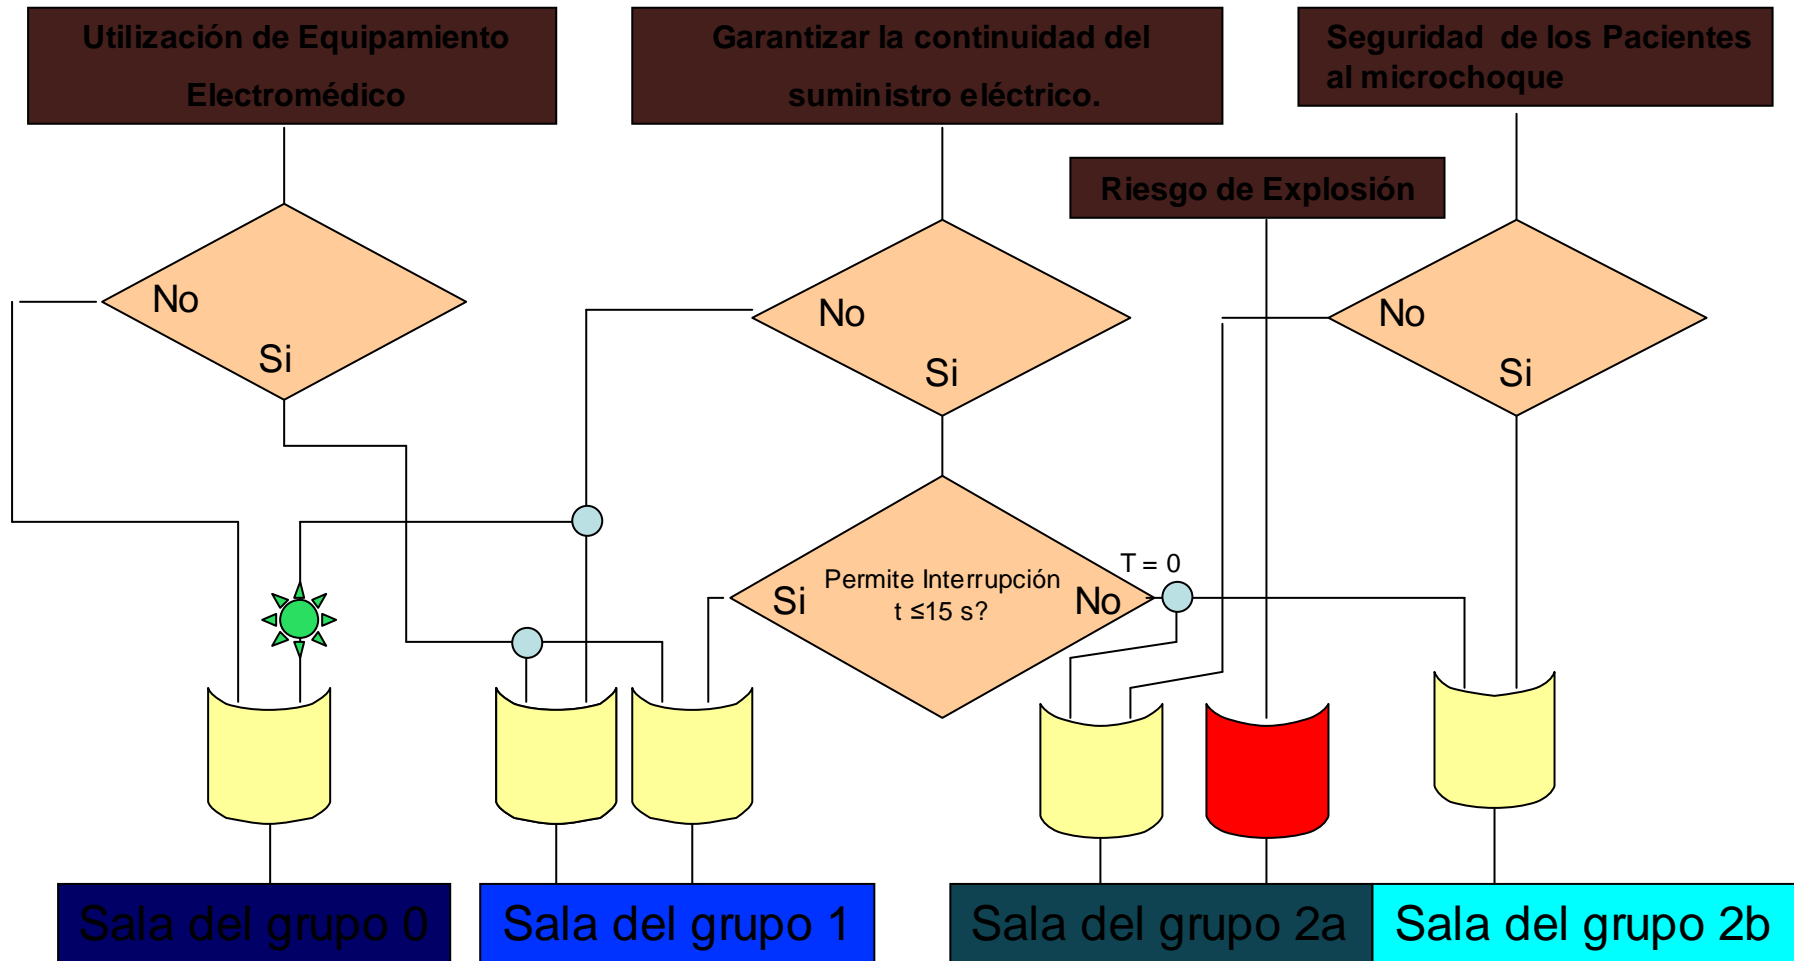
Utilización de Equipamiento Electromédico

Garantizar la continuidad del suministro eléctrico.

Seguridad de los Pacientes al microchoque

Riesgo de Explosión

No
Si

No
Si

No
Si

Si
Permite Interrupción
t ≤15 s?
No

T = 0

Sala del grupo 0

Sala del grupo 1

Sala del grupo 2a

Sala del grupo 2b